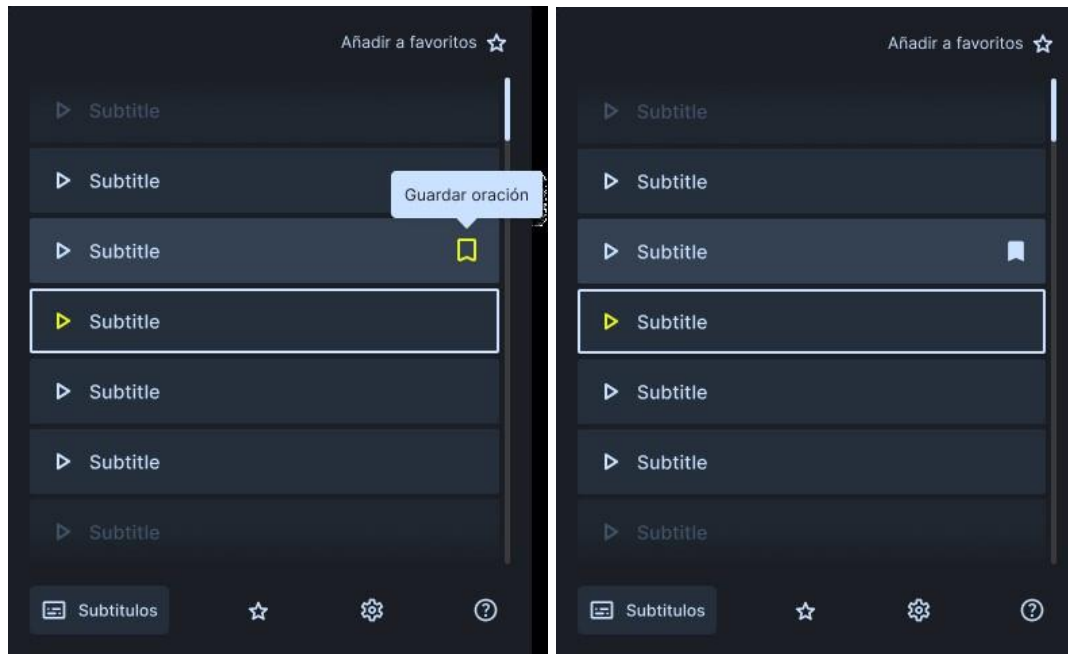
Añadir a favoritos

Subtitle

Subtitle

Guardar oración

Subtitle

Subtitle

Subtitle

Subtitle

Subtitle

Subtitulos

Añadir a favoritos

Subtitle

Subtitle

Subtitle

Subtitle

Subtitle

Subtitle

Subtitle

Subtitulos